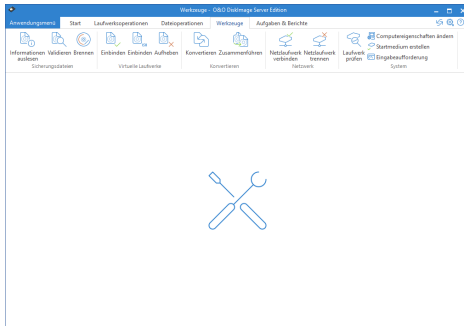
Werkzeuge - O&O DiskImage Server Edition

Anwendungsmenü | Start | Laufwerksoperationen | Dateioperationen | Werkzeuge | Aufgaben & Berichte

Informationen auslesen | Validieren | Brennen
Sicherungsdateien

Einbinden | Einbinden | Aufheben
Virtuelle Laufwerke

Konvertieren | Zusammenführen
Konvertieren

Netzlaufwerk verbinden | Netzlaufwerk trennen
Netzwerk

Laufwerk prüfen | Computereigenschaften ändern | Startmedium erstellen | Eingabeaufforderung
System